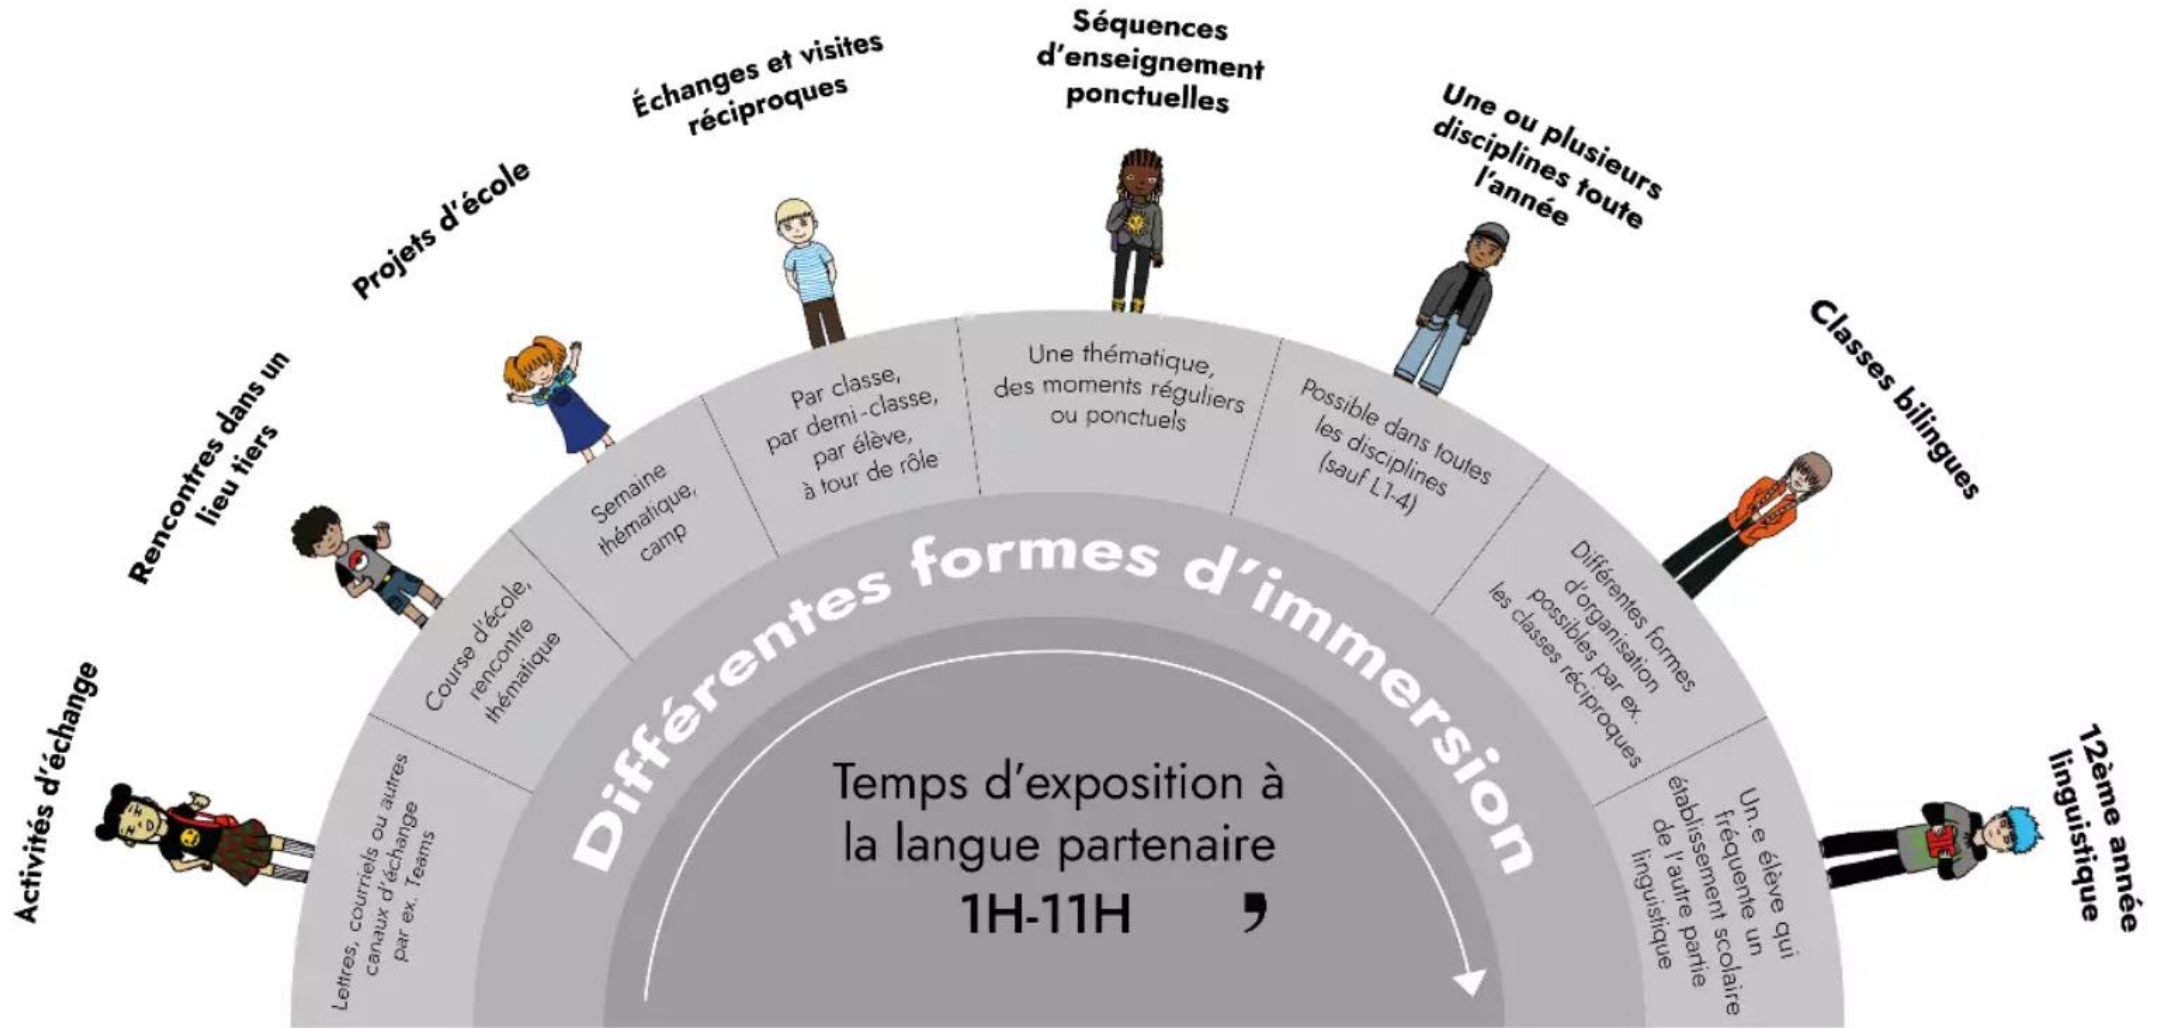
Activités d'échange

Lettres, courriels ou autres canaux d'échange par ex. Teams

Rencontres dans un lieu tiers

Course d'école, rencontre thématique

Projets d'école

Semaine thématique, camp

Échanges et visites réciproques

Par classe, par demi-classe, par élève, à tour de rôle

Séquences d'enseignement ponctuelles

Une thématique, des moments réguliers ou ponctuels

Une ou plusieurs disciplines toute l'année

Possible dans toutes les disciplines (sauf L1-4)

Classes bilingues

Différentes formes d'organisation possibles par ex. les classes réciproques

12ème année linguistique

Un.e élève qui fréquente un établissement scolaire de l'autre partie linguistique

Différentes formes d'immersion

Temps d'exposition à la langue partenaire
1H-11H